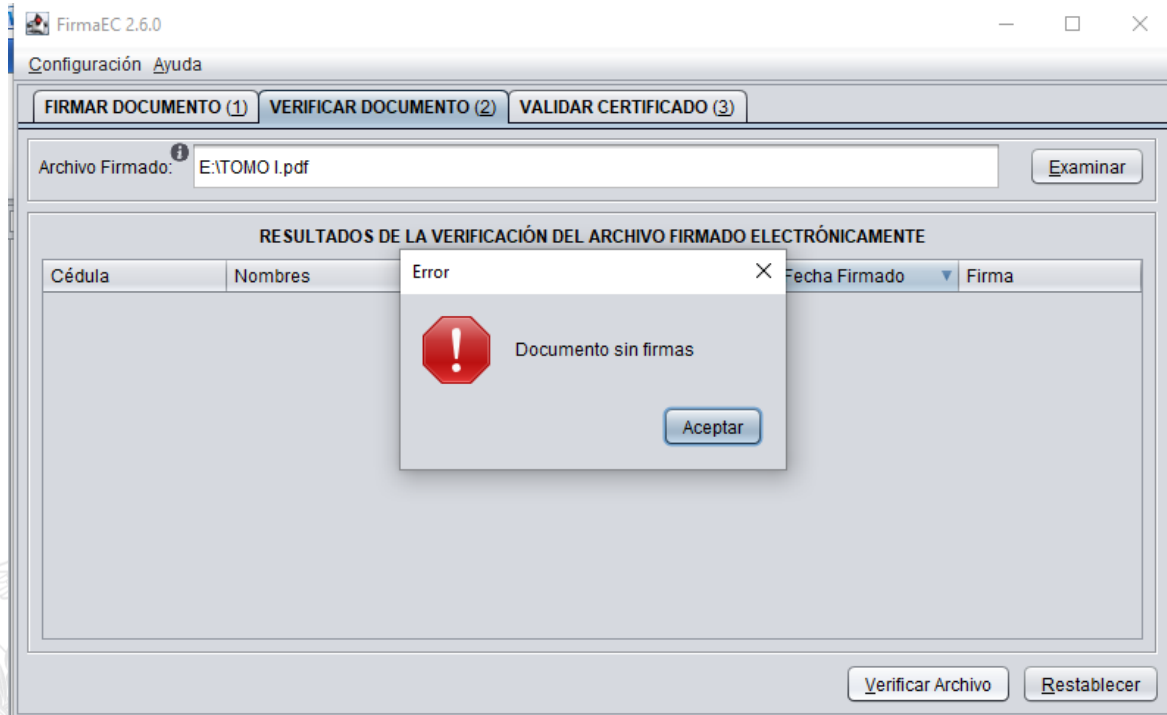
FirmaEC 2.6.0

Configuración Ayuda

FIRMAR DOCUMENTO (1) VERIFICAR DOCUMENTO (2) VALIDAR CERTIFICADO (3)

Archivo Firmado: E:\TOMO I.pdf

Examinar

RESULTADOS DE LA VERIFICACIÓN DEL ARCHIVO FIRMADO ELECTRÓNICAMENTE

| Cédula | Nombres | Fecha Firmado | Firma |
|---|---|---|---|

Error

Documento sin firmas

Aceptar

Verificar Archivo Restablecer